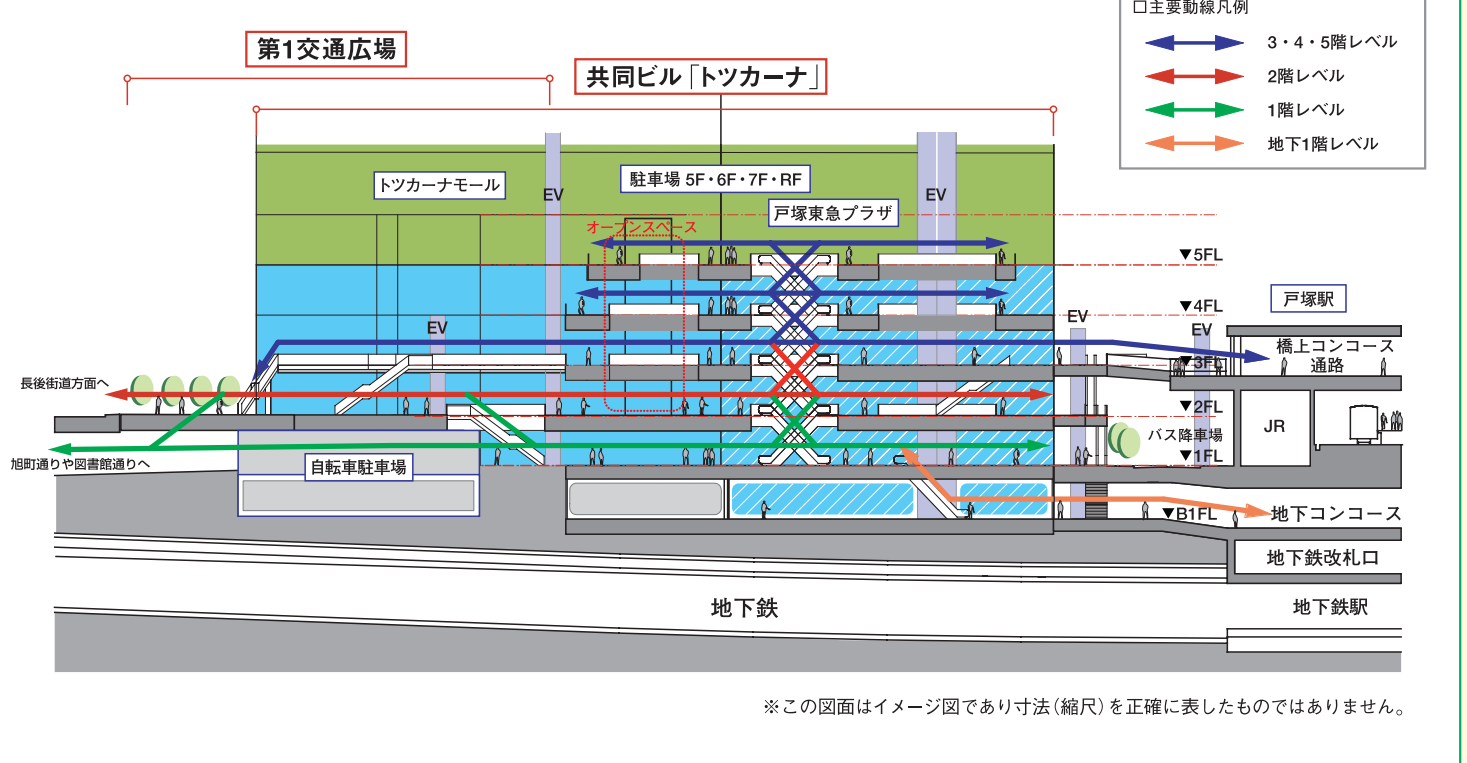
□主要動線凡例
3・4・5階レベル
2階レベル
1階レベル
地下1階レベル

第1交通広場

共同ビル「トツカーナ」

トツカーナモール
EV
駐車場 5F・6F・7F・RF
EV
戸塚東急プラザ
オープンスペース
▼5FL
▼4FL
戸塚駅
EV
EV
EV
橋上コンコース通路
▼3FL
長後街道方面へ
▼2FL
JR
バス降車場
旭町通りや図書館通りへ
▼1FL
自転車駐車場
▼B1FL
地下コンコース
地下鉄改札口
地下鉄
地下鉄駅

※この図面はイメージ図であり寸法(縮尺)を正確に表したものではありません。